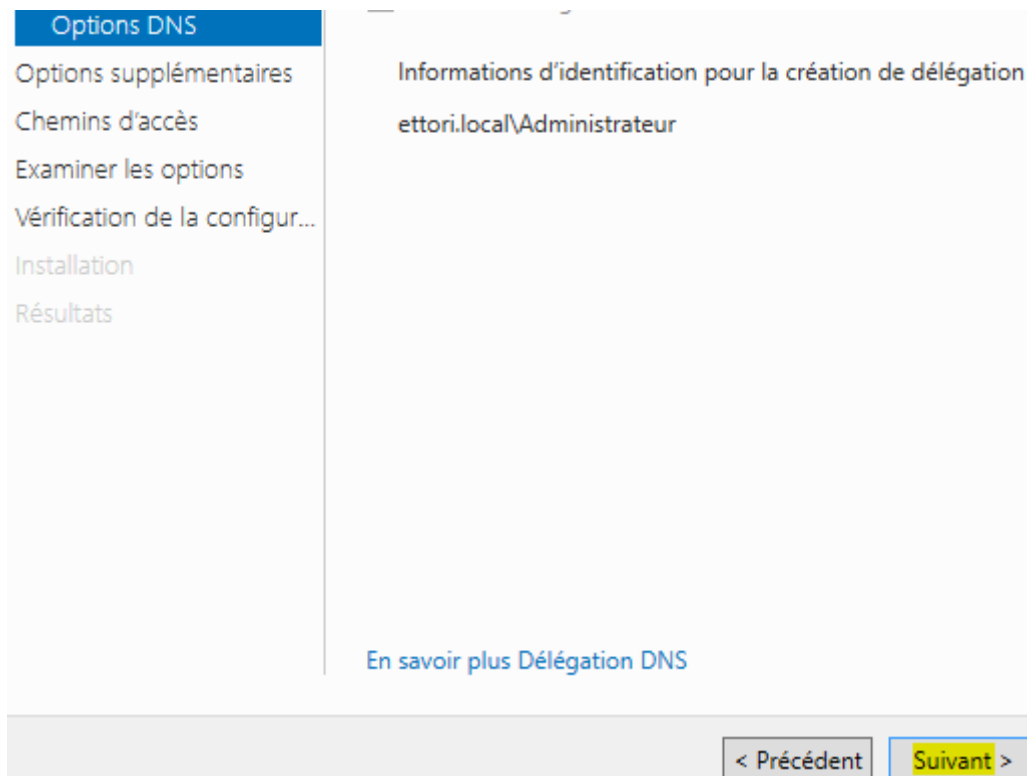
Options DNS
Options supplémentaires
Chemins d'accès
Examiner les options
Vérification de la configur...
Installation
Résultats

Informations d'identification pour la création de délégation
ettori.local\Administrateur

En savoir plus Délégation DNS

< Précédent
Suivant >